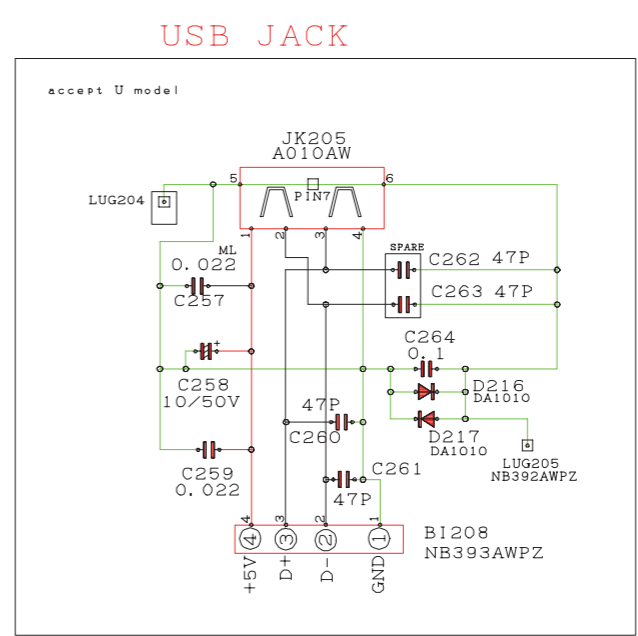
USB JACK

accept U model

JK205
A010AW

LUG204

5
PIN7
6
1 2 3 4

ML
0.022
C257

SPARE
C262 47P
C263 47P

C264
0.1

C258
10/50V

D216
DA1010

47P
C260

D217
DA1010

LUG205
NB392AWPZ

C259
0.022

C261
47P

4 3 2 1

BI208
NB393AWPZ

④ ③ ② ①

+5V D+ D- GND